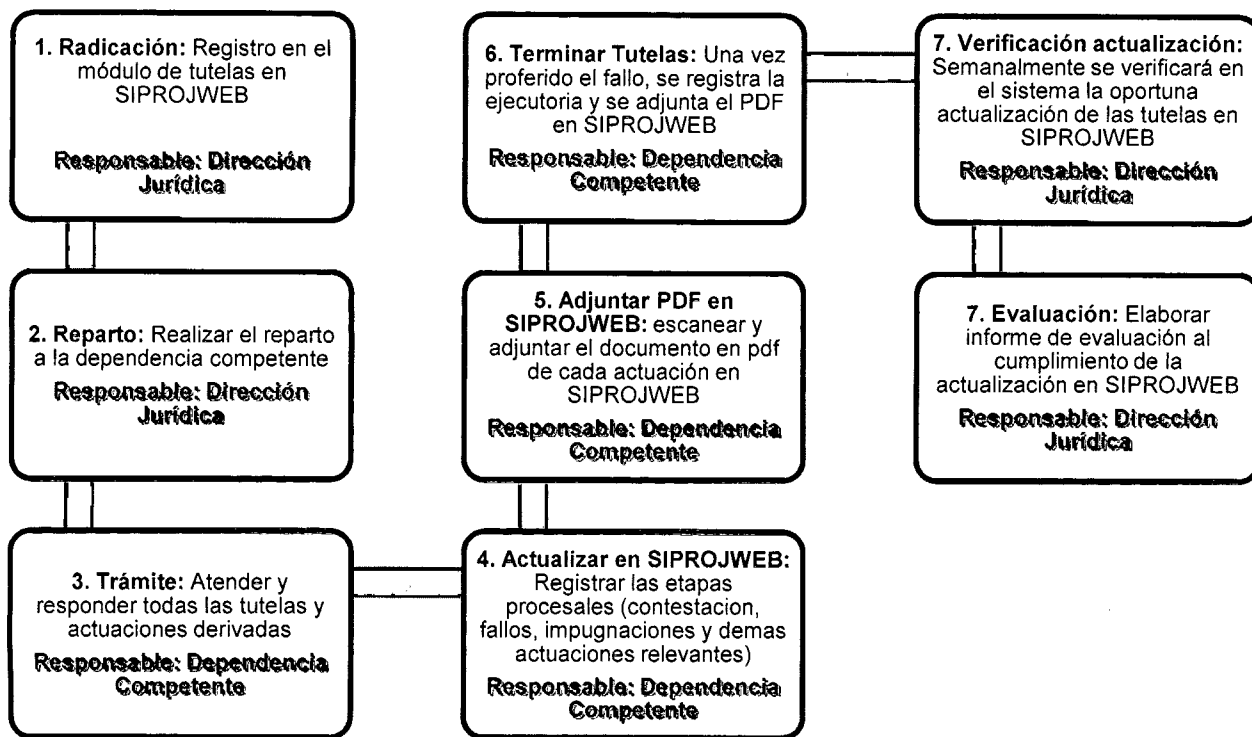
1. Radicación: Registro en el módulo de tutelas en SIPROJWEB

Responsable: Dirección Jurídica

2. Reparto: Realizar el reparto a la dependencia competente

Responsable: Dirección Jurídica

3. Trámite: Atender y responder todas las tutelas y actuaciones derivadas

Responsable: Dependencia Competente

4. Actualizar en SIPROJWEB: Registrar las etapas procesales (contestacion, fallos, impugnaciones y demas actuaciones relevantes)

Responsable: Dependencia Competente

5. Adjuntar PDF en SIPROJWEB: escanear y adjuntar el documento en pdf de cada actuación en SIPROJWEB

Responsable: Dependencia Competente

6. Terminar Tutelas: Una vez proferido el fallo, se registra la ejecutoria y se adjunta el PDF en SIPROJWEB

Responsable: Dependencia Competente

7. Verificación actualización: Semanalmente se verificará en el sistema la oportuna actualización de las tutelas en SIPROJWEB

Responsable: Dirección Jurídica

7. Evaluación: Elaborar informe de evaluación al cumplimiento de la actualización en SIPROJWEB

Responsable: Dirección Jurídica